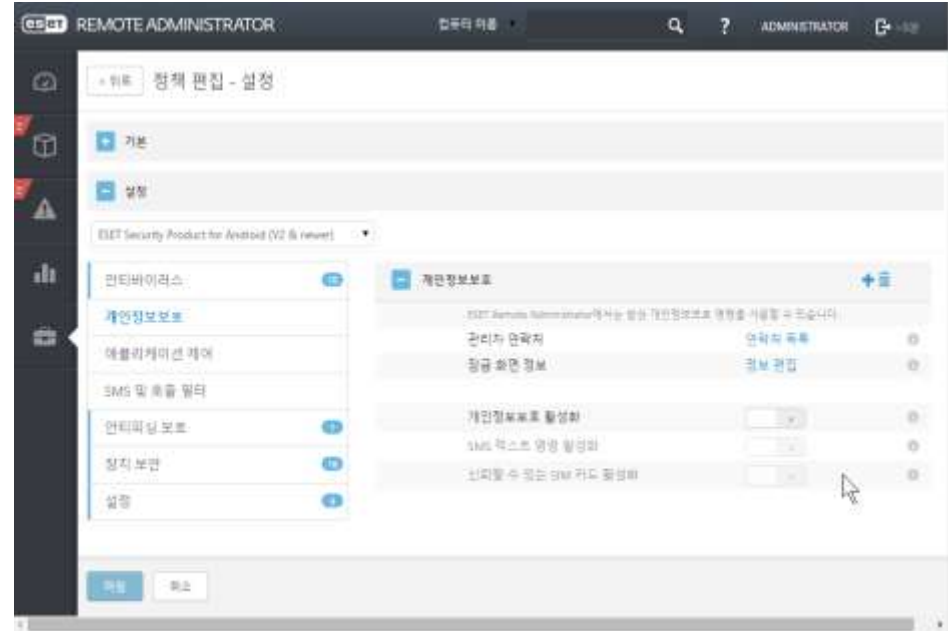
ESET REMOTE ADMINISTRATOR

컴퓨터 이름 ▾

?

ADMINISTRATOR

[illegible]

< 뒤로 정책 편집 - 설정

기본

설정

ESET Security Product for Android (V2 & newer) ▾

안티바이러스

개인정보보호

애플리케이션 제어

SMS 및 통화 필터

안티피싱 보호

장치 보안

설정

개인정보보호

ESET Remote Administrator에서는 원격 개인정보보호 명령을 사용할 수 있습니다.

관리자 연락처 연락처 목록

잠금 화면 정보 정보 편집

개인정보보호 활성화

SMS 텍스트 명령 활성화

신뢰할 수 있는 SIM 카드 활성화

저장 취소